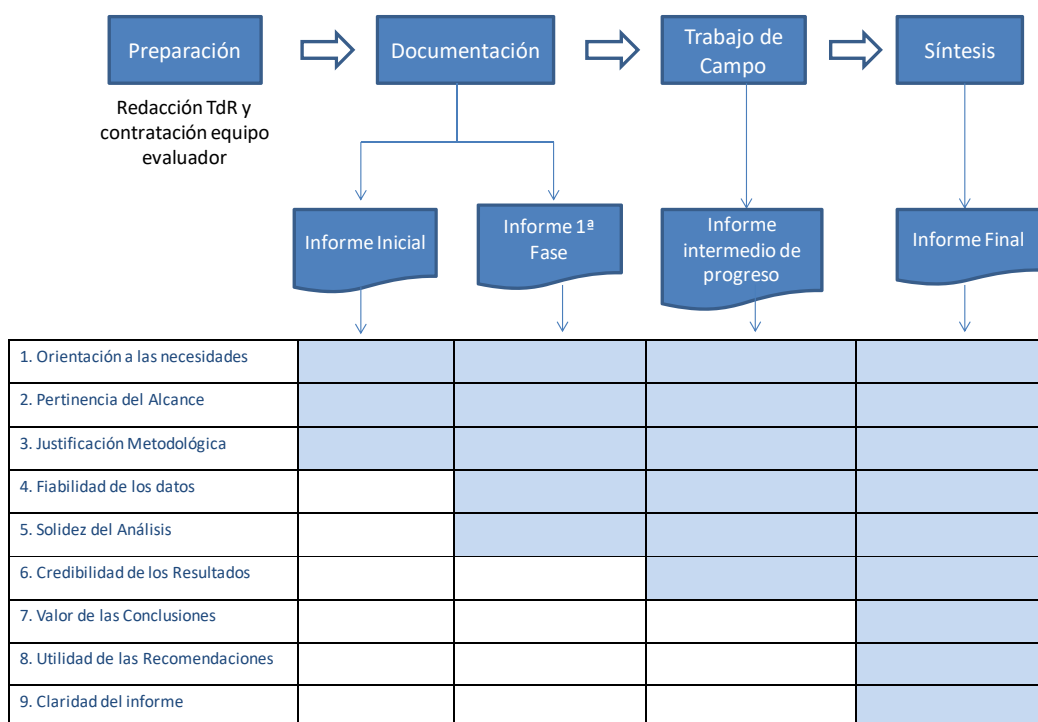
Preparación

Documentación

Trabajo de Campo

Síntesis

Redacción TdR y contratación equipo evaluador

Informe Inicial

Informe 1ª Fase

Informe intermedio de progreso

Informe Final

| | | | | |
|---|---|---|---|---|
| 1. Orientación a las necesidades | | | | |
| 2. Pertinencia del Alcance | | | | |
| 3. Justificación Metodológica | | | | |
| 4. Fiabilidad de los datos | | | | |
| 5. Solidez del Análisis | | | | |
| 6. Credibilidad de los Resultados | | | | |
| 7. Valor de las Conclusiones | | | | |
| 8. Utilidad de las Recomendaciones | | | | |
| 9. Claridad del informe | | | | |